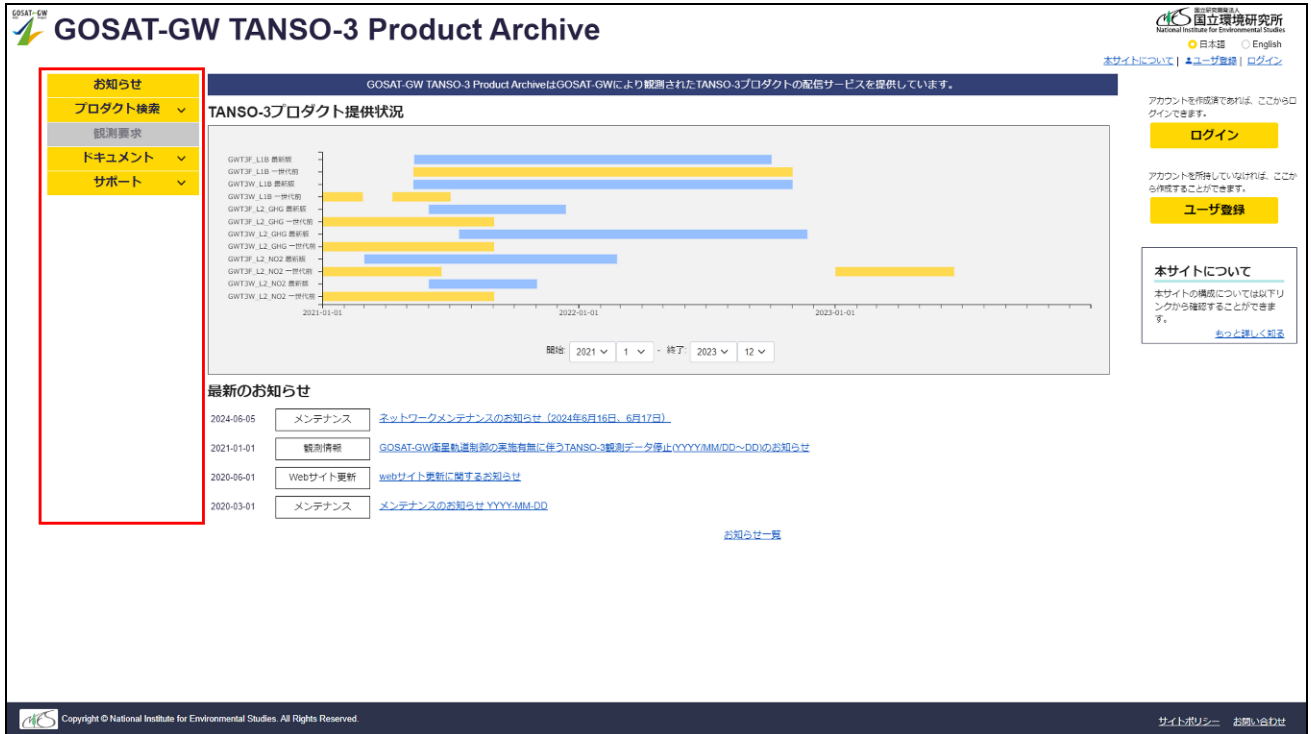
GOSAT-GW

GOSAT-GW TANSO-3 Product Archive

国立研究開発法人 国立環境研究所 National Institute for Environmental Studies

日本語 English

本サイトについて | ユーザ登録 | ログイン

お知らせ
プロダクト検索
観測要求
ドキュメント
サポート

GOSAT-GW TANSO-3 Product ArchiveはGOSAT-GWにより観測されたTANSO-3プロダクトの配信サービスを提供しています。

TANSO-3プロダクト提供状況

GWT3F_L1B 最新版
GWT3F_L1B 一世代前
GWT3W_L1B 最新版
GWT3W_L1B 一世代前
GWT3F_L2_GHG 最新版
GWT3F_L2_GHG 一世代前
GWT3W_L2_GHG 最新版
GWT3W_L2_GHG 一世代前
GWT3F_L2_NO2 最新版
GWT3F_L2_NO2 一世代前
GWT3W_L2_NO2 最新版
GWT3W_L2_NO2 一世代前

2021-01-01
2022-01-01
2023-01-01

開始: 2021 1 - 終了: 2023 12

最新のお知らせ

2024-06-05 メンテナンス ネットワークメンテナンスのお知らせ（2024年6月16日、6月17日）

2021-01-01 観測情報 GOSAT-GW衛星軌道制御の実施有無に伴うTANSO-3観測データ停止(YYYY/MM/DD～DD)のお知らせ

2020-06-01 Webサイト更新 webサイト更新に関するお知らせ

2020-03-01 メンテナンス メンテナンスのお知らせ YYYY-MM-DD

お知らせ一覧

アカウントを作成済であれば、ここからログインできます。

ログイン

アカウントを所持していなければ、ここから作成することができます。

ユーザ登録

本サイトについて

本サイトの構成については以下リンクから確認することができます。

もっと詳しく知る

Copyright © National Institute for Environmental Studies. All Rights Reserved.

サイトポリシー お問い合わせ